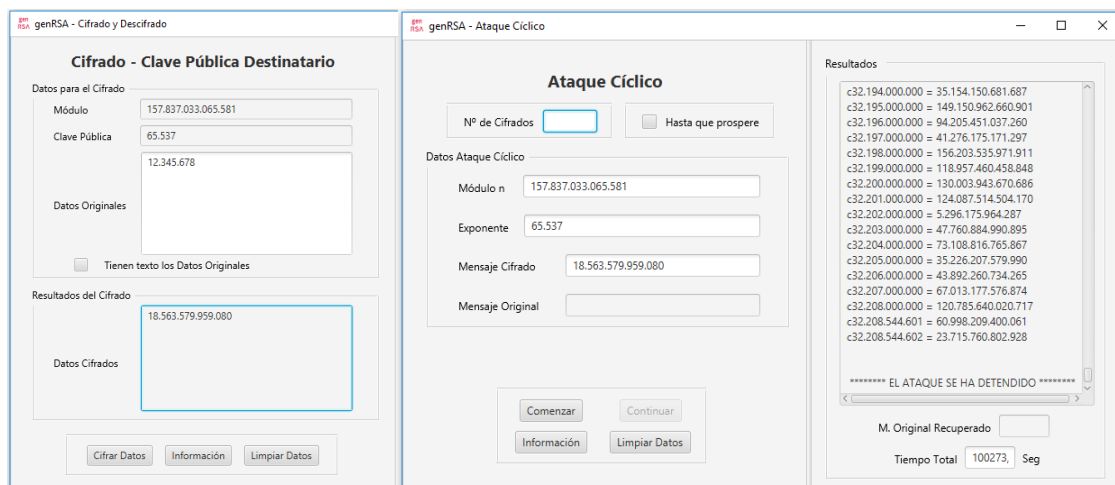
genRSA - Cifrado y Descifrado

Cifrado - Clave Pública Destinatario

Datos para el Cifrado

Módulo 157.837.033.065.581

Clave Pública 65.537

Datos Originales 12.345.678

Tienen texto los Datos Originales

Resultados del Cifrado

Datos Cifrados 18.563.579.959.080

Cifrar Datos | Información | Limpiar Datos

genRSA - Ataque Cíclico

Ataque Cíclico

Nº de Cifrados

Hasta que prospere

Datos Ataque Cíclico

Módulo n 157.837.033.065.581

Exponente 65.537

Mensaje Cifrado 18.563.579.959.080

Mensaje Original

Comenzar | Continuar

Información | Limpiar Datos

Resultados

c32.194.000.000 = 35.154.150.681.687
c32.195.000.000 = 149.150.962.660.901
c32.196.000.000 = 94.205.451.037.260
c32.197.000.000 = 41.276.175.171.297
c32.198.000.000 = 156.203.535.971.911
c32.199.000.000 = 118.957.460.458.848
c32.200.000.000 = 130.003.943.670.686
c32.201.000.000 = 124.087.514.504.170
c32.202.000.000 = 5.296.175.964.287
c32.203.000.000 = 47.760.884.990.895
c32.204.000.000 = 73.108.816.765.867
c32.205.000.000 = 35.226.207.579.990
c32.206.000.000 = 43.892.260.734.265
c32.207.000.000 = 67.013.177.576.874
c32.208.000.000 = 120.785.640.020.717
c32.208.544.601 = 60.998.209.400.061
c32.208.544.602 = 23.715.760.802.928

******** EL ATAQUE SE HA DETENIDO ********

M. Original Recuperado

Tiempo Total 100273, Seg